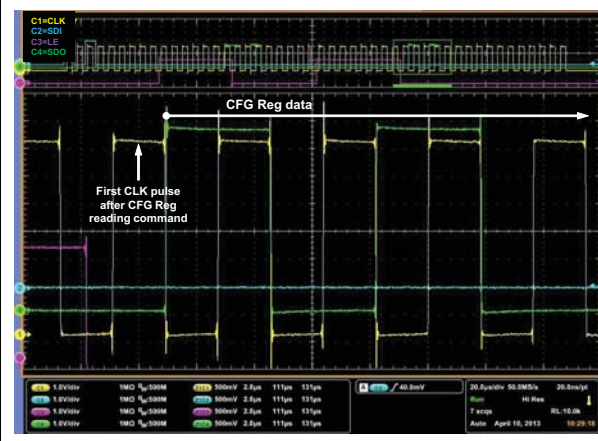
C1=CLK
C2=SDI
C3=LE
C4=SDO

CFG Reg data

First CLK pulse after CFG Reg reading command

2
1
3

C1 1.0V/div 1MΩ $B_W$:500M Z1 500mV 2.0µs 111µs 131µs
C2 1.0V/div 1MΩ $B_W$:500M Z2 500mV 2.0µs 111µs 131µs
C3 1.0V/div 1MΩ $B_W$:500M Z3 500mV 2.0µs 111µs 131µs
C4 1.0V/div 1MΩ $B_W$:500M Z4 500mV 2.0µs 111µs 131µs

A C1 ∫ 40.0mV

20.0µs/div 50.0MS/s 20.0ns/pt
Run Hi Res
7 acqs RL:10.0k
Auto April 10, 2013 10:29:18